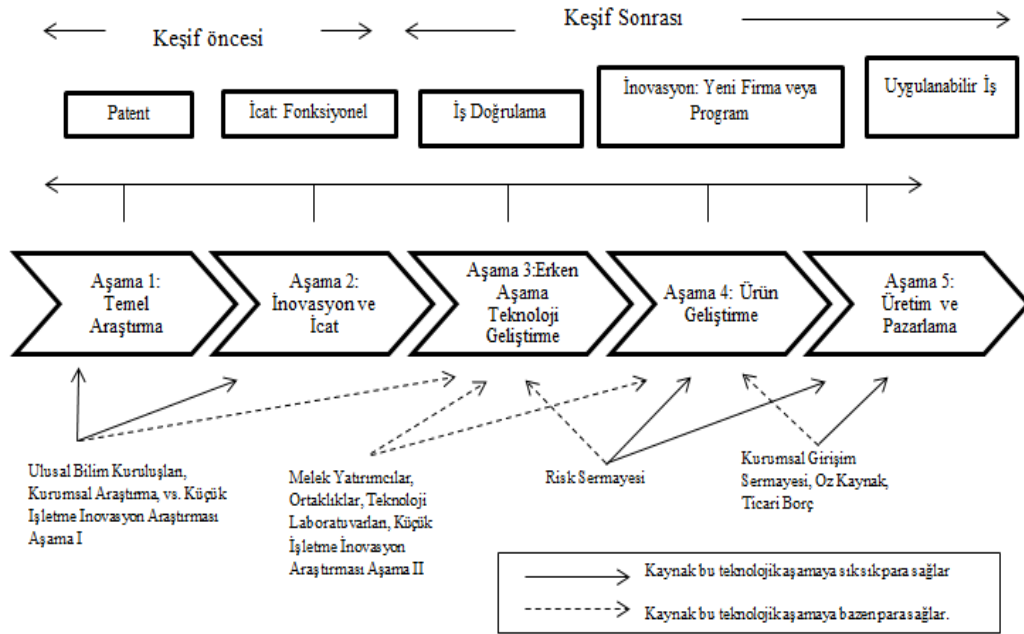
Keşif Sonrası

Keşif öncesi

Patent

İcat: Fonksiyonel

İş Doğrulama

İnovasyon: Yeni Firma veya Program

Uygulanabilir İş

Aşama 1: Temel Araştırma

Aşama 2: İnovasyon ve İcat

Aşama 3:Erken Aşama Teknoloji Geliştirme

Aşama 4: Ürün Geliştirme

Aşama 5: Üretim ve Pazarlama

Ulusal Bilim Kuruluşları, Kurumsal Araştırma, vs. Küçük İşletme İnovasyon Araştırması Aşama I

Melek Yatırımcılar, Ortaklıklar, Teknoloji Laboratuvarları, Küçük İşletme İnovasyon Araştırması Aşama II

Risk Sermayesi

Kurumsal Girişim Sermayesi, Öz Kaynak, Ticari Borç

Kaynak bu teknolojik aşamaya sıksık para sağlar

Kaynak bu teknolojik aşamaya bazen para sağlar.